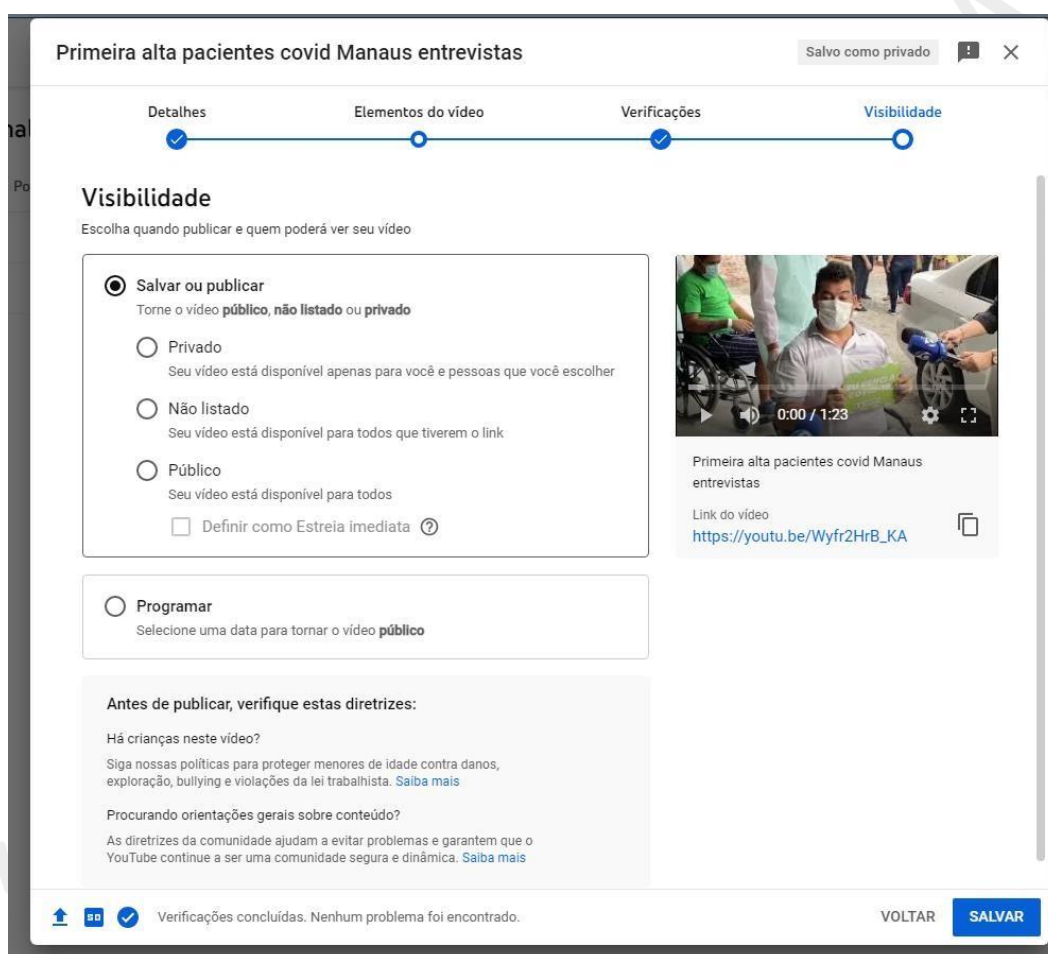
Primeira alta pacientes covid Manaus entrevistas

Salvo como privado

Detalhes
Elementos do vídeo
Verificações
Visibilidade

nal
Po

Visibilidade
Escolha quando publicar e quem poderá ver seu vídeo

Salvar ou publicar
Torne o vídeo **público**, **não listado** ou **privado**

Privado
Seu vídeo está disponível apenas para você e pessoas que você escolher

Não listado
Seu vídeo está disponível para todos que tiverem o link

Público
Seu vídeo está disponível para todos

Definir como Estreia imediata

0:00 / 1:23

Primeira alta pacientes covid Manaus entrevistas

Link do vídeo
https://youtu.be/Wyfr2HrB_KA

Programar
Selecione uma data para tornar o vídeo **público**

Antes de publicar, verifique estas diretrizes:

Há crianças neste vídeo?
Siga nossas políticas para proteger menores de idade contra danos, exploração, bullying e violações da lei trabalhista. Saiba mais

Procurando orientações gerais sobre conteúdo?
As diretrizes da comunidade ajudam a evitar problemas e garantem que o YouTube continue a ser uma comunidade segura e dinâmica. Saiba mais

SD
Verificações concluídas. Nenhum problema foi encontrado.

VOLTAR
SALVAR